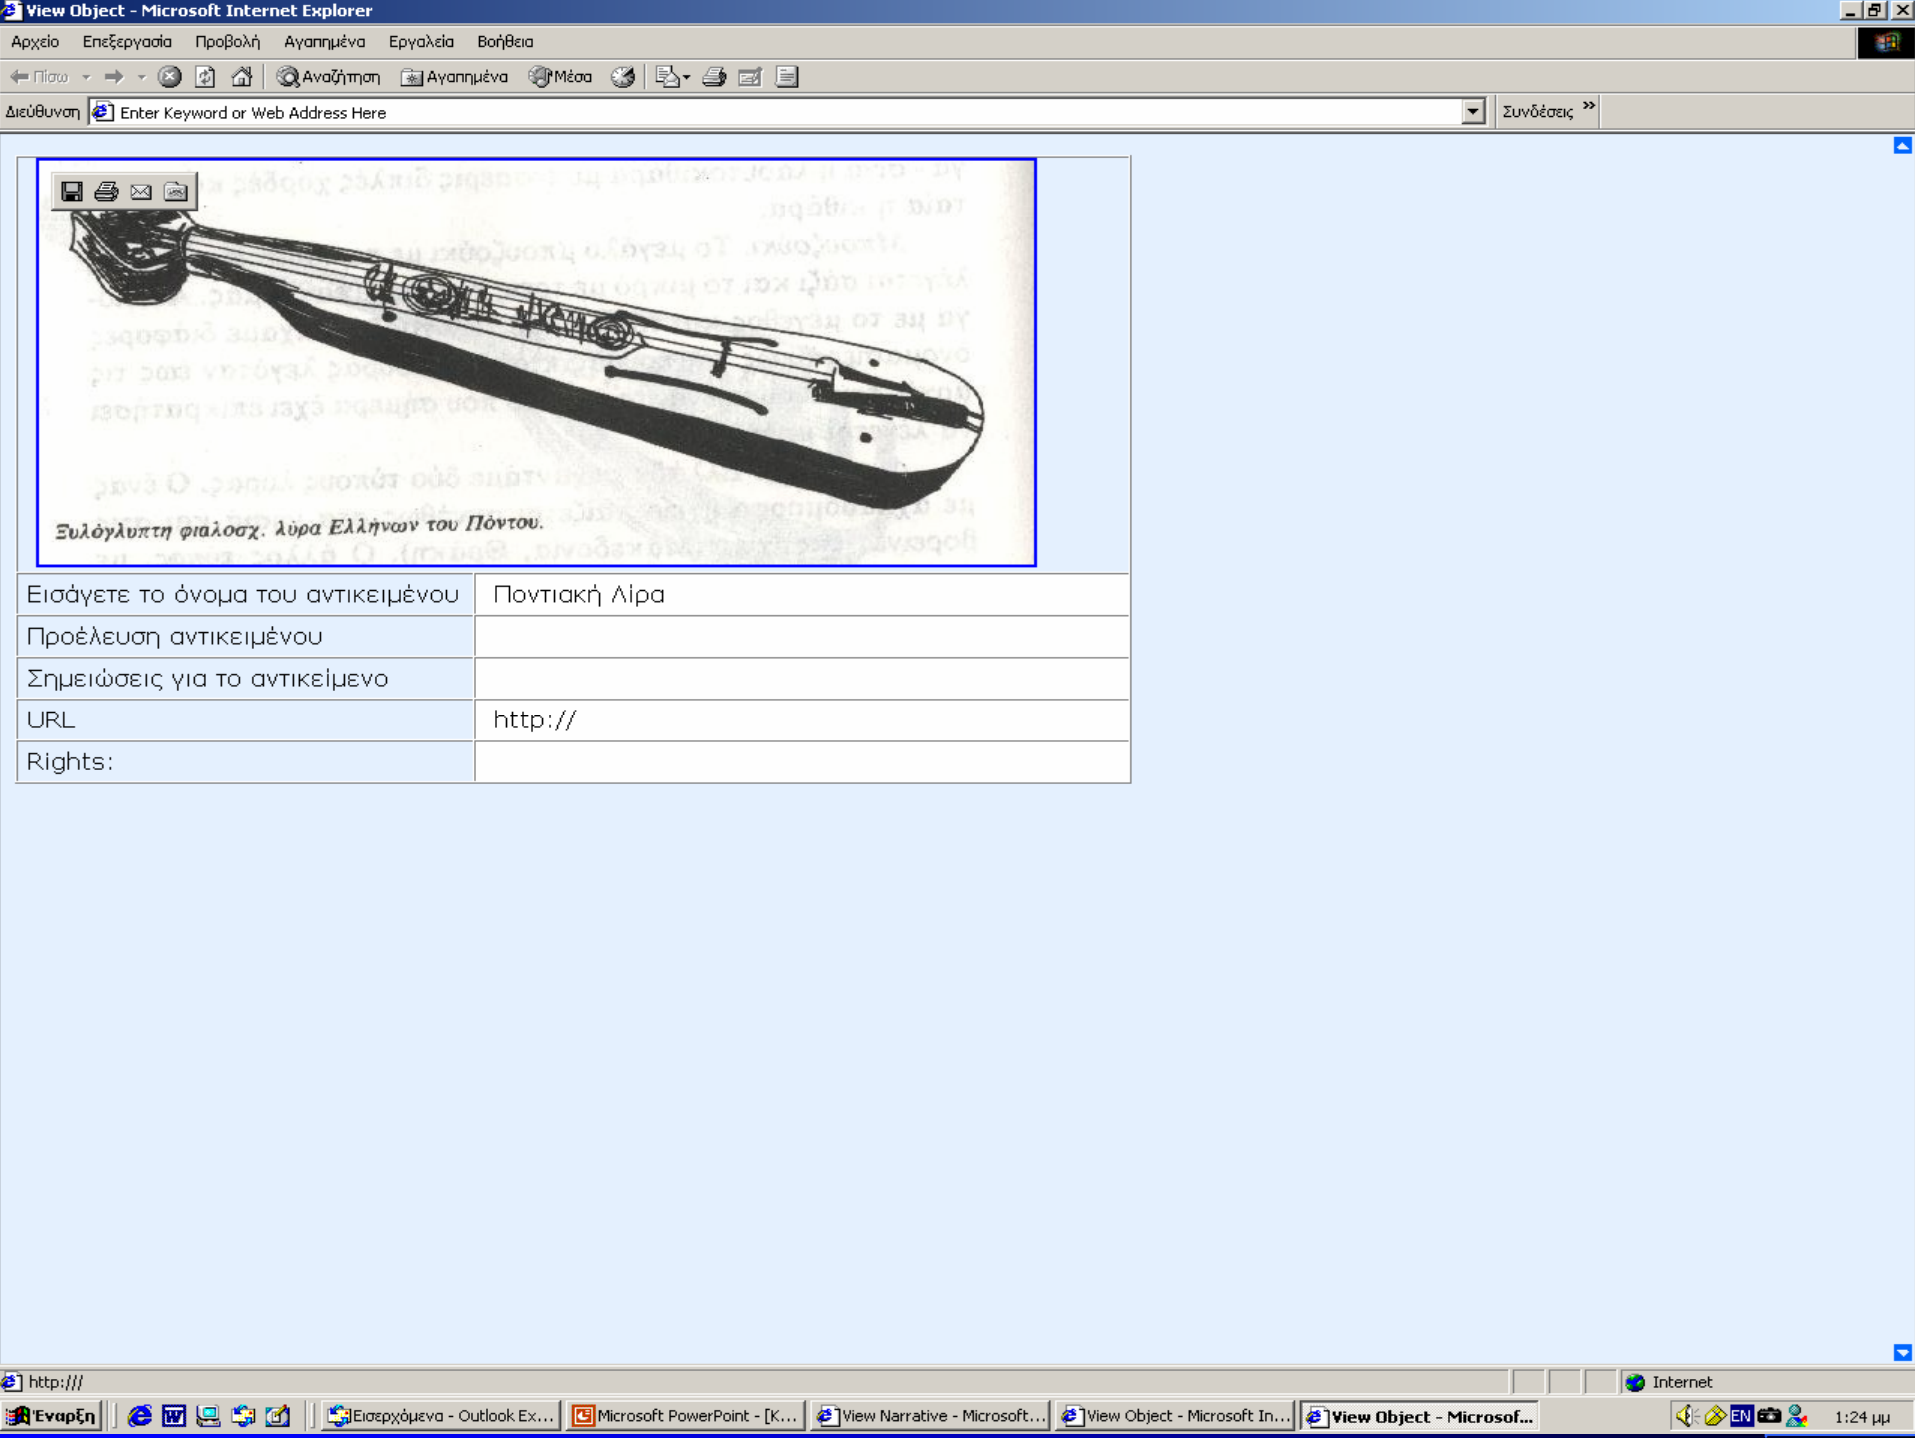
View Object - Microsoft Internet Explorer

Αρχείο Επεξεργασία Προβολή Αγαπημένα Εργαλεία Βοήθεια

Πίσω Αναζήτηση Αγαπημένα Μέσα

Διεύθυνση Enter Keyword or Web Address Here Συνδέσεις »

Ξυλόγλυπτη φιαλοσχ. λύρα Ελλήνων του Πόντου.

| Εισάγετε το όνομα του αντικειμένου | Ποντιακή Λίρα |
|---|---|
| Προέλευση αντικειμένου | |
| Σημειώσεις για το αντικείμενο | |
| URL | http:// |
| Rights: | |

http:///

Internet

Έναρξη Εισερχόμενα - Outlook Ex... Microsoft PowerPoint - [K... View Narrative - Microsoft... View Object - Microsoft In... View Object - Microsof... EN 1:24 μμ